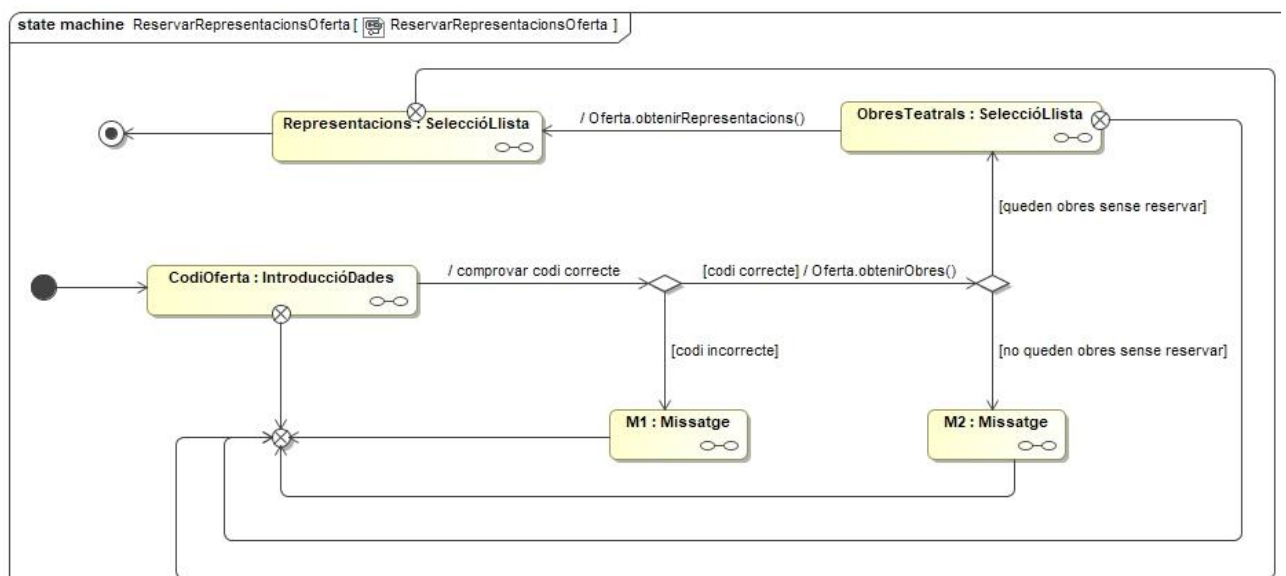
state machine ReservarRepresentacionsOferta [ ReservarRepresentacionsOferta ]

Representacions : SeleccióLlista

/ Oferta.obtenirRepresentacions()

ObresTeatrals : SeleccióLlista

[queden obres sense reservar]

CodiOferta : IntroduccióDades

/ comprovar codi correcte

[codi correcte] / Oferta.obtenirObres()

[codi incorrecte]

[no queden obres sense reservar]

M1 : Missatge

M2 : Missatge